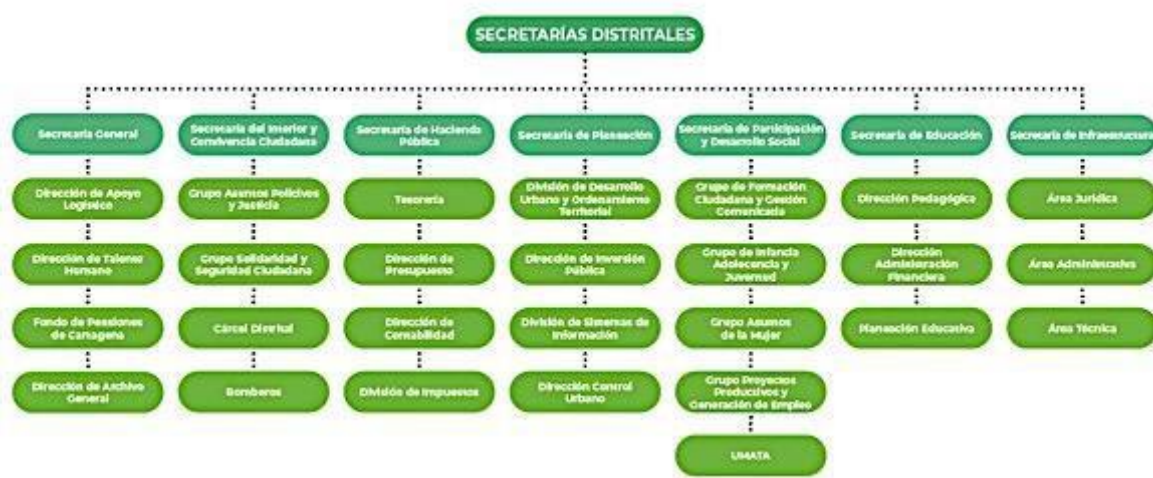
SECRETARÍAS DISTRITALES

Secretaría General

Dirección de Apoyo Logístico

Dirección de Talento Humano

Fondo de Pensiones de Cartagena

Dirección de Archivo General

Secretaría del Interior y Convivencia Ciudadana

Grupo Asuntos Policivos y Justicia

Grupo Solidaridad y Seguridad Ciudadana

Cárcel Distrital

Bomberos

Secretaría de Hacienda Pública

Tesorería

Dirección de Presupuesto

Dirección de Contabilidad

División de Impuestos

Secretaría de Planeación

División de Desarrollo Urbano y Ordenamiento Territorial

Dirección de Inversión Pública

División de Sistemas de Información

Dirección Control Urbano

Secretaría de Participación y Desarrollo Social

Grupo de Formación Ciudadana y Gestión Comunitaria

Grupo de Infancia Adolescencia y Juventud

Grupo Asuntos de la Mujer

Grupo Proyectos Productivos y Generación de Empleo

UMATA

Secretaría de Educación

Dirección Pedagógica

Dirección Administración Financiera

Planeación Educativa

Secretaría de Infraestructura

Área Jurídica

Área Administrativa

Área Técnica